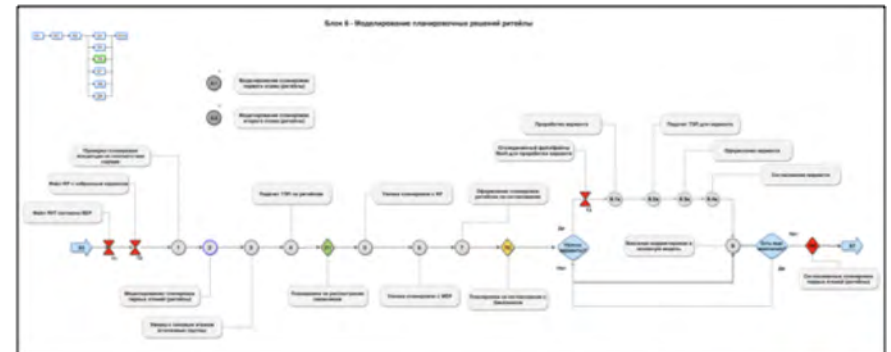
Блок 6 - Моделирование планировочных решений ритейла

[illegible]

Моделирование планировок первого этажа (ритейла)

Моделирование планировок второго этажа (ритейла)

Файл PDF поэтажных BEP

Файл PDF с собранными вариантами

Проверка планировки концепции на предмет ее наличия

Моделирование планировок первых этажей (ритейла)

Замеры и типовые ограничения по основным группам

Подсчет ТЭП по ритейлам

Передача на рассмотрение заказчику

Увязка планировки с АР

Увязка планировки с BEP

Оформление планировки ритейлов на согласование

Передача на согласование с Заказчиком

Согласованный фрагмент BEP для проработки варианта

Проработка варианта

Подсчет ТЭП для варианта

Оформление варианта

Согласование варианта

Нужно доработать

Внесение корректировок в исходную модель

Есть еще варианты

Согласованные планировки первых этажей (ритейла)

Да

Нет

Да

Нет